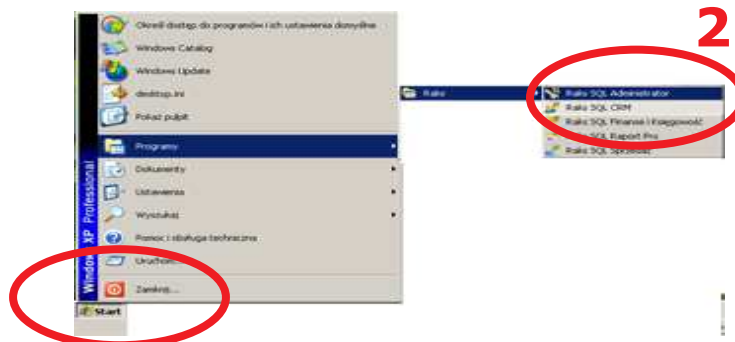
2

Określ dostęp do programów i ich ustawienia domyślne
Windows Catalog
Windows Update
desktop.ini
Pokaż pulpit
Programy
Dokumenty
Ustawienia
Wyszukaj
Pomoc i obsługa techniczna
Uruchom...
Zamknij...
Windows XP Professional
Start

Raks
Raks SQL Administrator
Raks SQL CRM
Raks SQL Finanse i Księgowość
Raks SQL Raport Pro
Raks SQL Sprzedaż